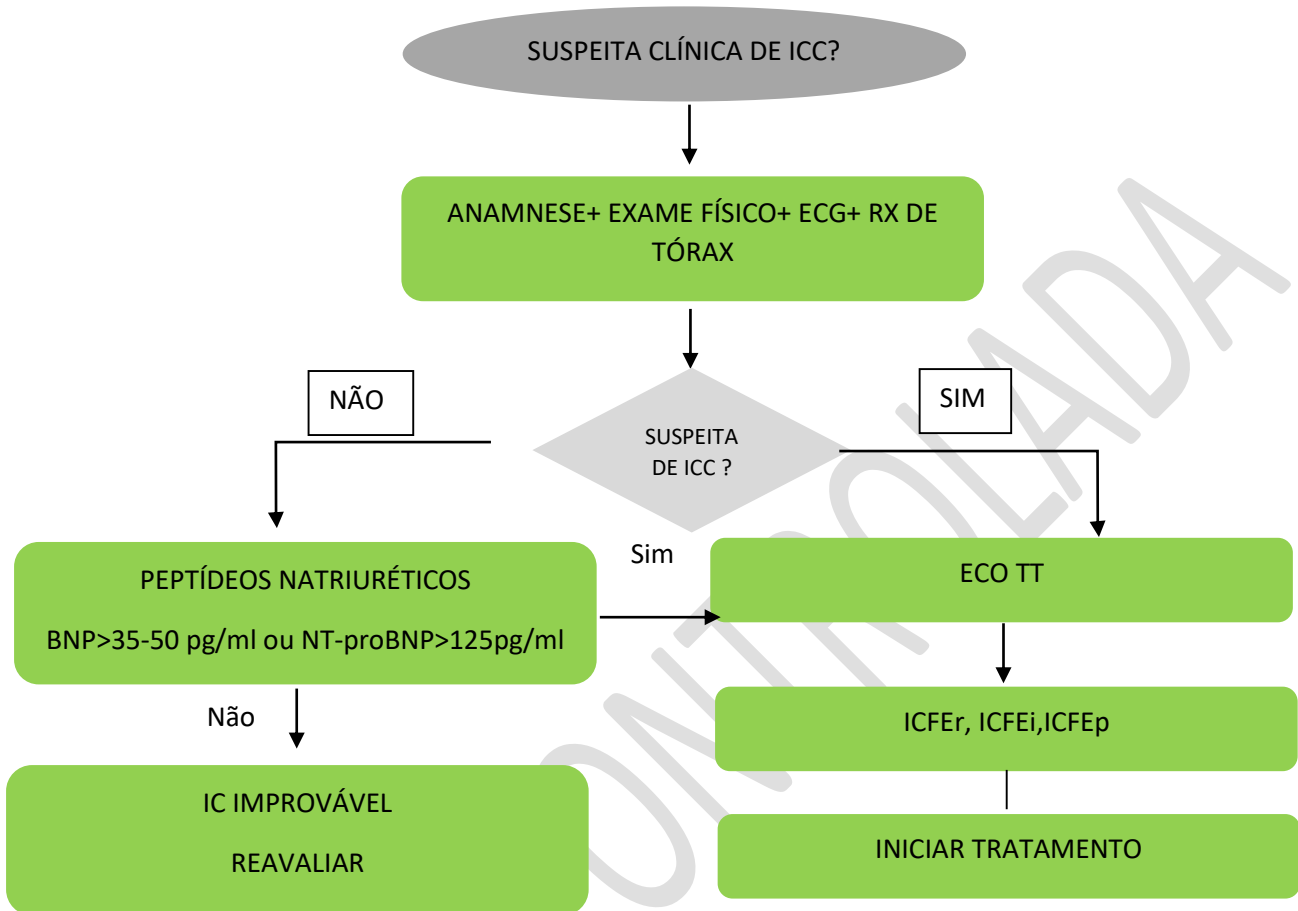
SUSPEITA CLÍNICA DE ICC?

ANAMNESE+ EXAME FÍSICO+ ECG+ RX DE TÓRAX

NÃO

SIM

SUSPEITA DE ICC ?

PEPTÍDEOS NATRIURÉTICOS

BNP>35-50 pg/ml ou NT-proBNP>125pg/ml

Sim

ECO TT

Não

ICFEr, ICFEi,ICFEp

IC IMPROVÁVEL

REAVALIAR

INICIAR TRATAMENTO

CONTROLADA